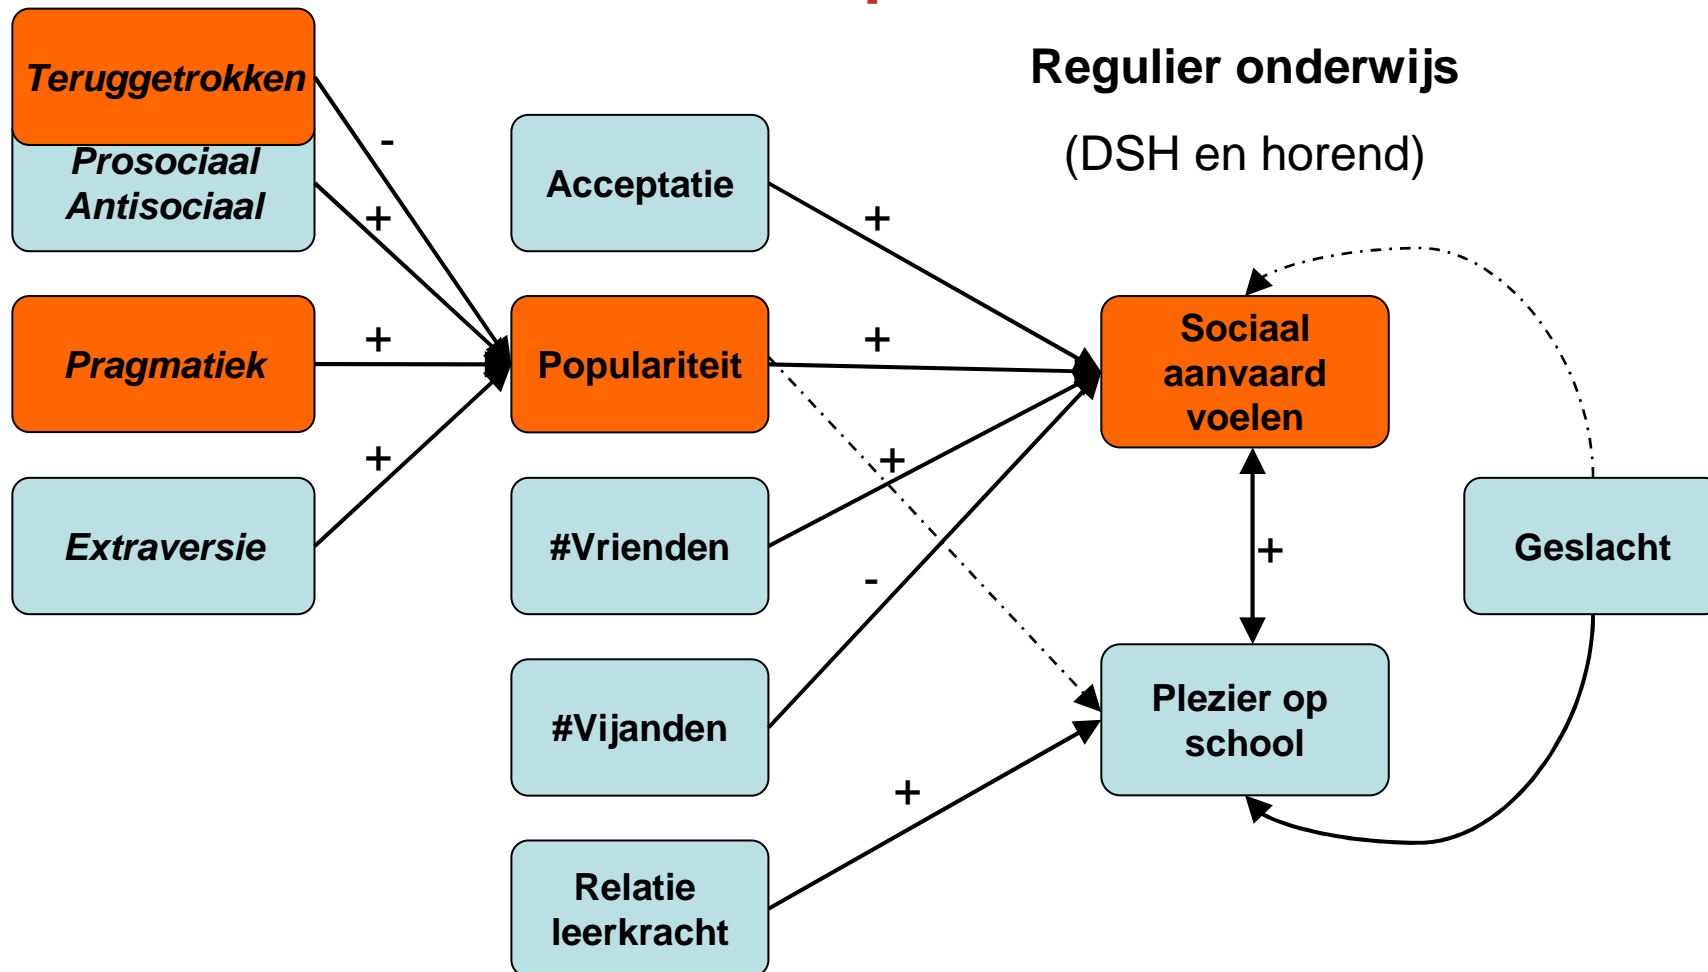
Regulier onderwijs

(DSH en horend)

Teruggetrokken

Prosociaal
Antisociaal

Pragmatiek

Extraversie

-

+

+

+

Acceptatie

Populariteit

#Vrienden

#Vijanden

Relatie leerkracht

+

+

+

-

+

Sociaal aanvaard voelen

+

Plezier op school

Geslacht